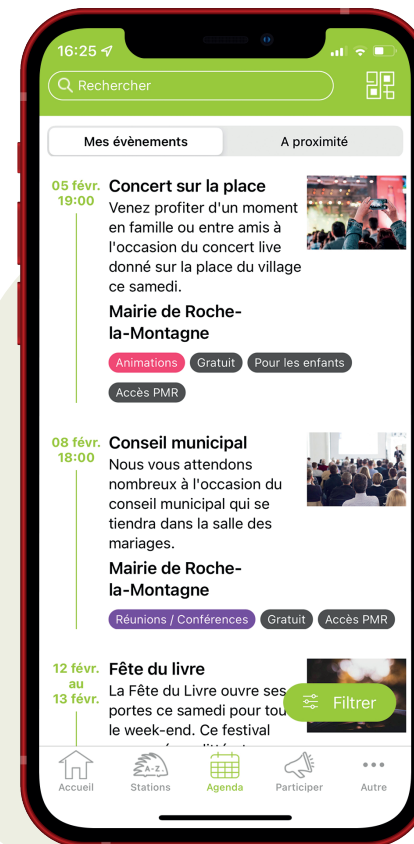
16:25

Rechercher

Mes évènements

A proximité

05 févr.
19:00

Concert sur la place

Venez profiter d'un moment en famille ou entre amis à l'occasion du concert live donné sur la place du village ce samedi.

Mairie de Roche-la-Montagne

Animations

Gratuit

Pour les enfants

Accès PMR

08 févr.
18:00

Conseil municipal

Nous vous attendons nombreux à l'occasion du conseil municipal qui se tiendra dans la salle des mariages.

Mairie de Roche-la-Montagne

Réunions / Conférences

Gratuit

Accès PMR

12 févr.
au
13 févr.

Fête du livre

La Fête du Livre ouvre ses portes ce samedi pour tout le week-end. Ce festival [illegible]

Filtrer

Accueil

Stations

Agenda

Participer

Autre